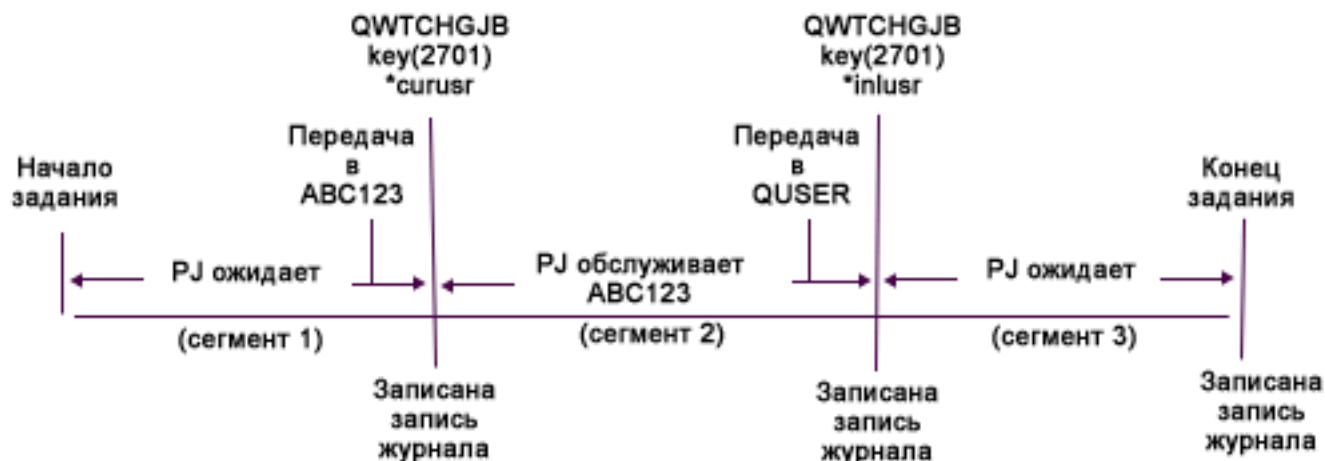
QWTCHGJB
key(2701)
*curusr

QWTCHGJB
key(2701)
*inlusr

Начало задания

Передача в ABC123

Передача в QUSER

Конец задания

PJ ожидает

PJ обслуживает ABC123

PJ ожидает

(сегмент 1)

(сегмент 2)

(сегмент 3)

Записана запись журнала

Записана запись журнала

Записана запись журнала